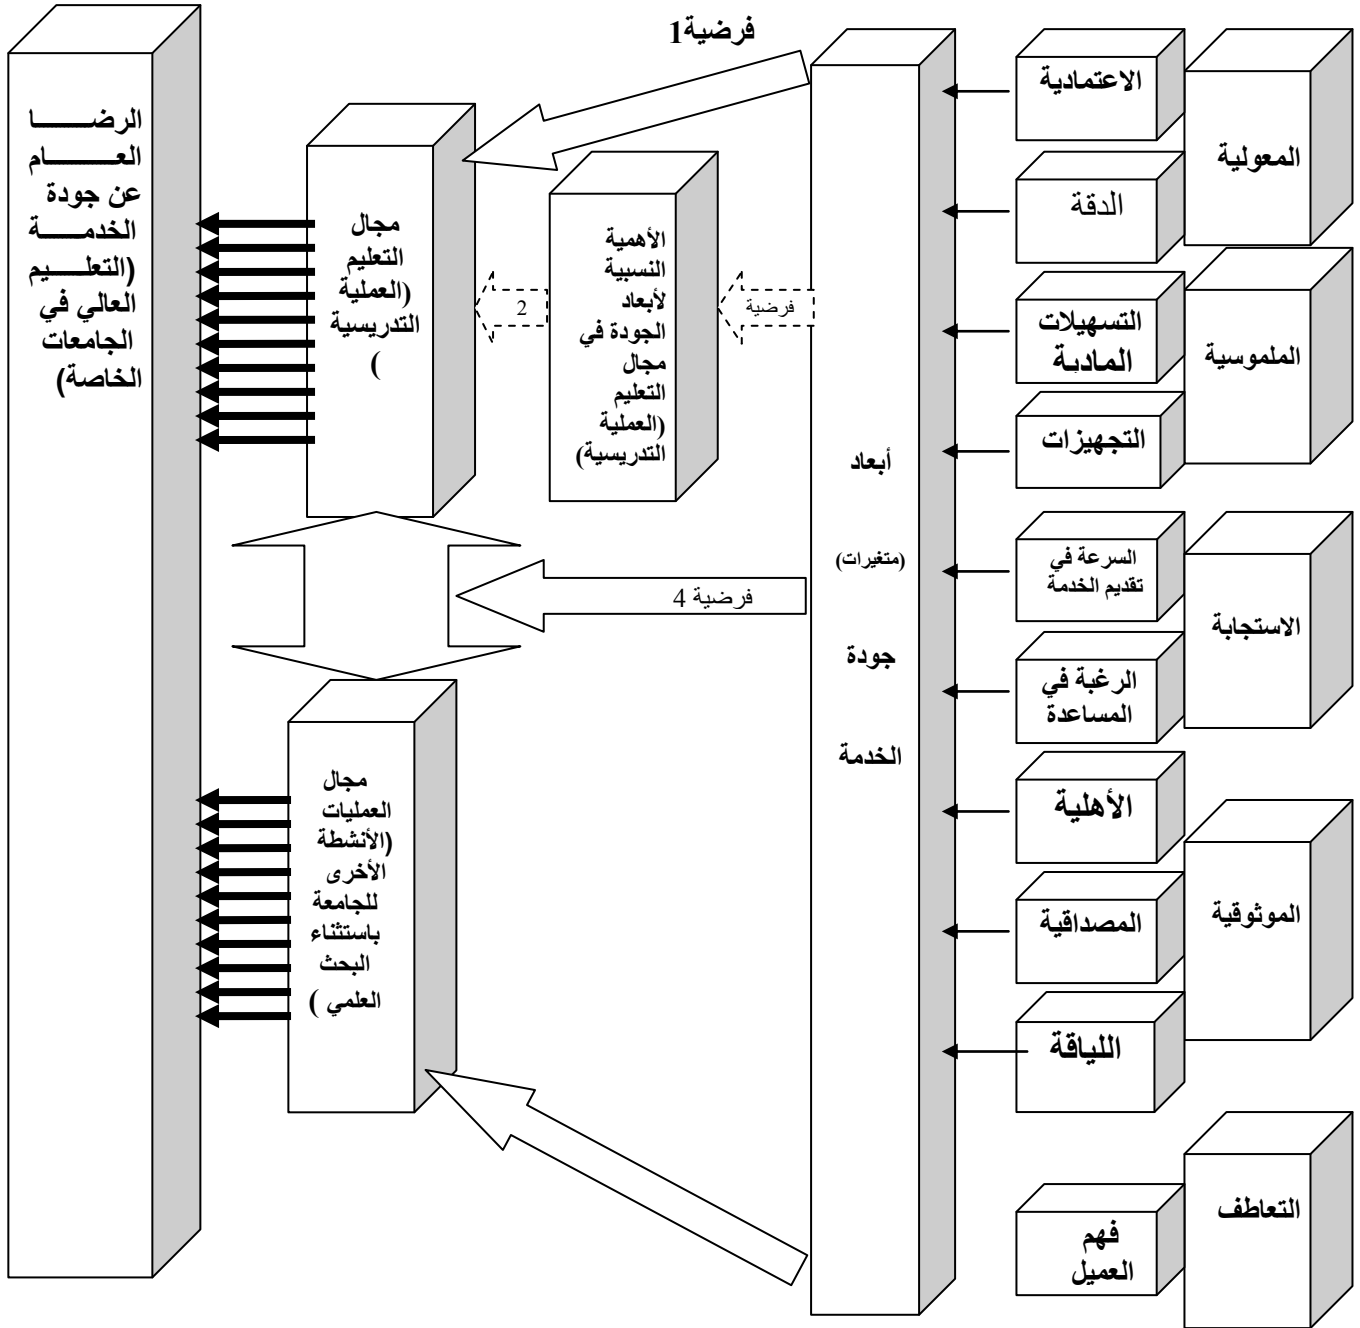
فرضية1

الرضـــا العـــام عن جودة الخدمـــة (التعلـــيم العالي في الجامعات الخاصة)

مجال التعليم (العملية التدريسية )

الأهمية النسبية لأبعاد الجودة في مجال التعليم (العملية التدريسية)

2

فرضية

أبعاد (متغيرات) جودة الخدمة

فرضية 4

مجال العمليات (الأنشطة الأخرى للجامعة باستثناء البحث العلمي )

الاعتمادية

الدقة

المعولية

التسهيلات المادية

التجهيزات

الملموسية

السرعة في تقديم الخدمة

الرغبة في المساعدة

الاستجابة

الأهلية

المصداقية

اللياقة

الموثوقية

فهم العميل

التعاطف